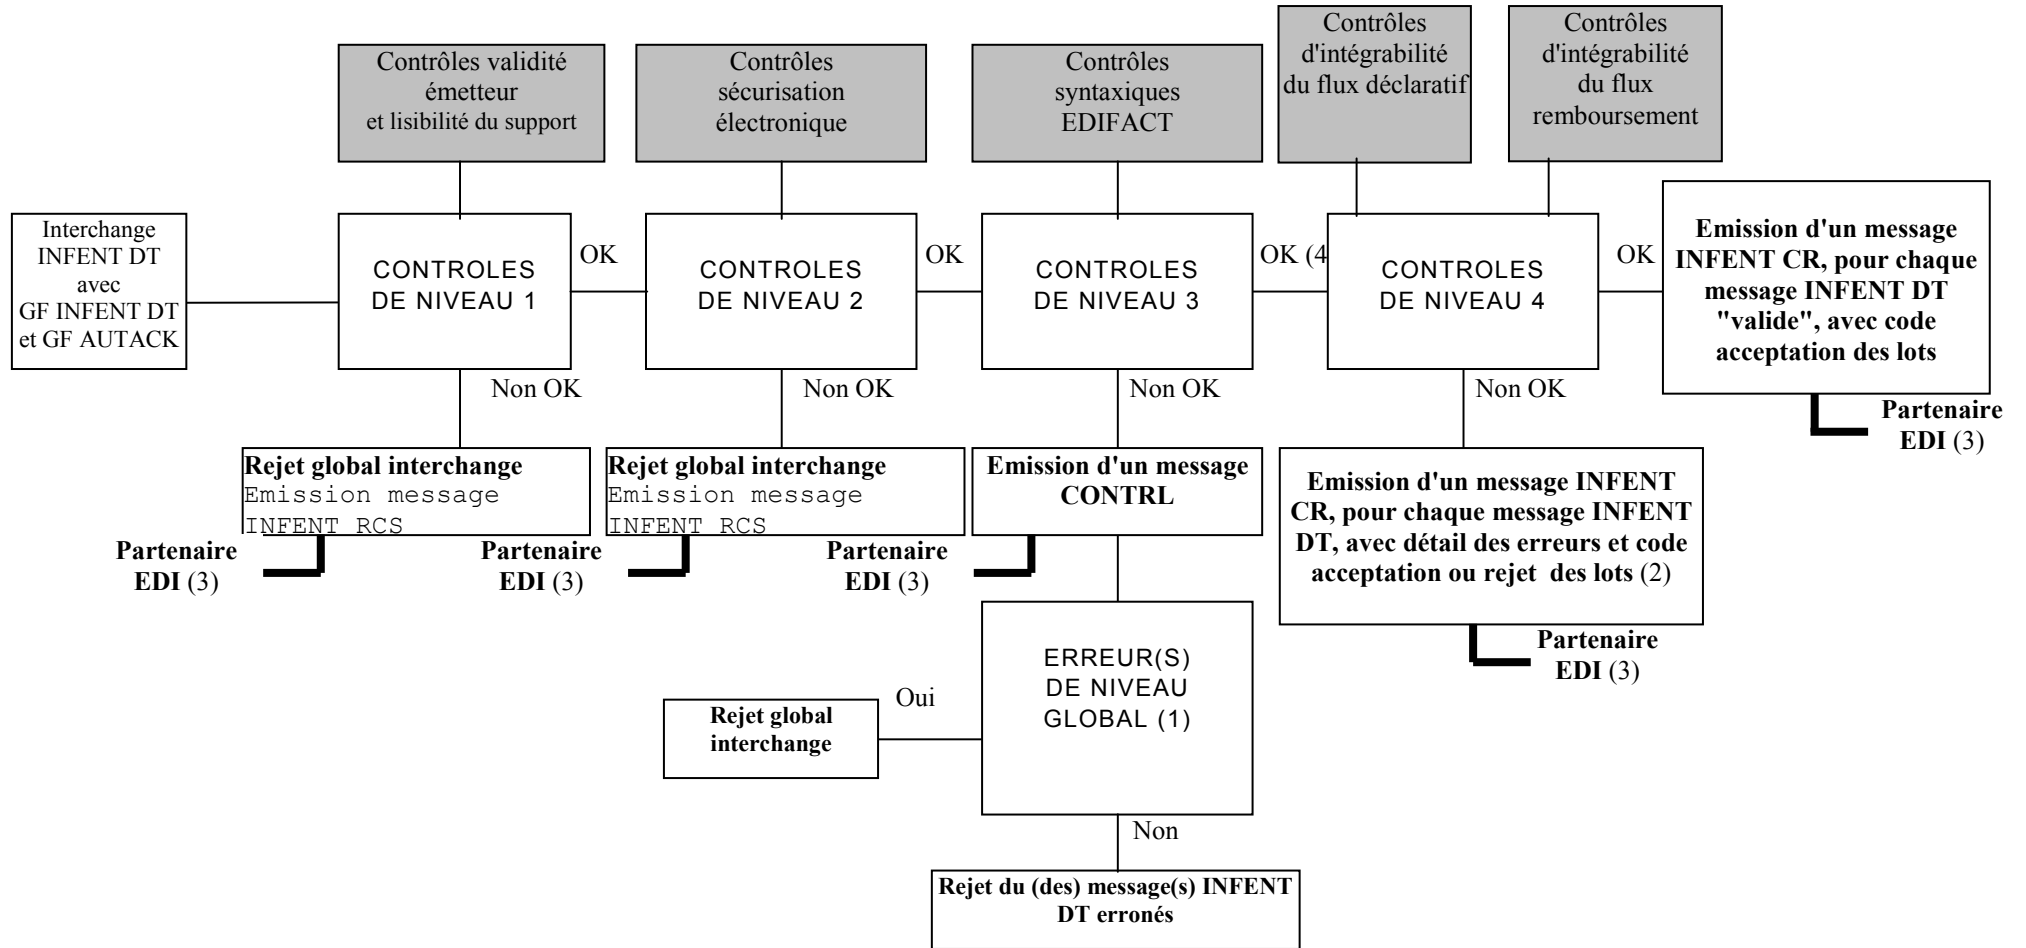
Contrôles validité émetteur et lisibilité du support

Contrôles sécurisation électronique

Contrôles syntaxiques EDIFACT

Contrôles d'intégrabilité du flux déclaratif

Contrôles d'intégrabilité du flux remboursement

Interchange INFENT DT avec GF INFENT DT et GF AUTACK

CONTROLES DE NIVEAU 1

OK

CONTROLES DE NIVEAU 2

OK

CONTROLES DE NIVEAU 3

OK (4

CONTROLES DE NIVEAU 4

OK

Emission d'un message INFENT CR, pour chaque message INFENT DT "valide", avec code acceptation des lots

Partenaire EDI (3)

Non OK

Non OK

Non OK

Non OK

Rejet global interchange
Emission message INFENT RCS

Partenaire EDI (3)

Rejet global interchange
Emission message INFENT RCS

Partenaire EDI (3)

Emission d'un message CONTRL

Partenaire EDI (3)

Emission d'un message INFENT CR, pour chaque message INFENT DT, avec détail des erreurs et code acceptation ou rejet des lots (2)

Partenaire EDI (3)

ERREUR(S) DE NIVEAU GLOBAL (1)

Oui

Rejet global interchange

Non

Rejet du (des) message(s) INFENT DT erronés